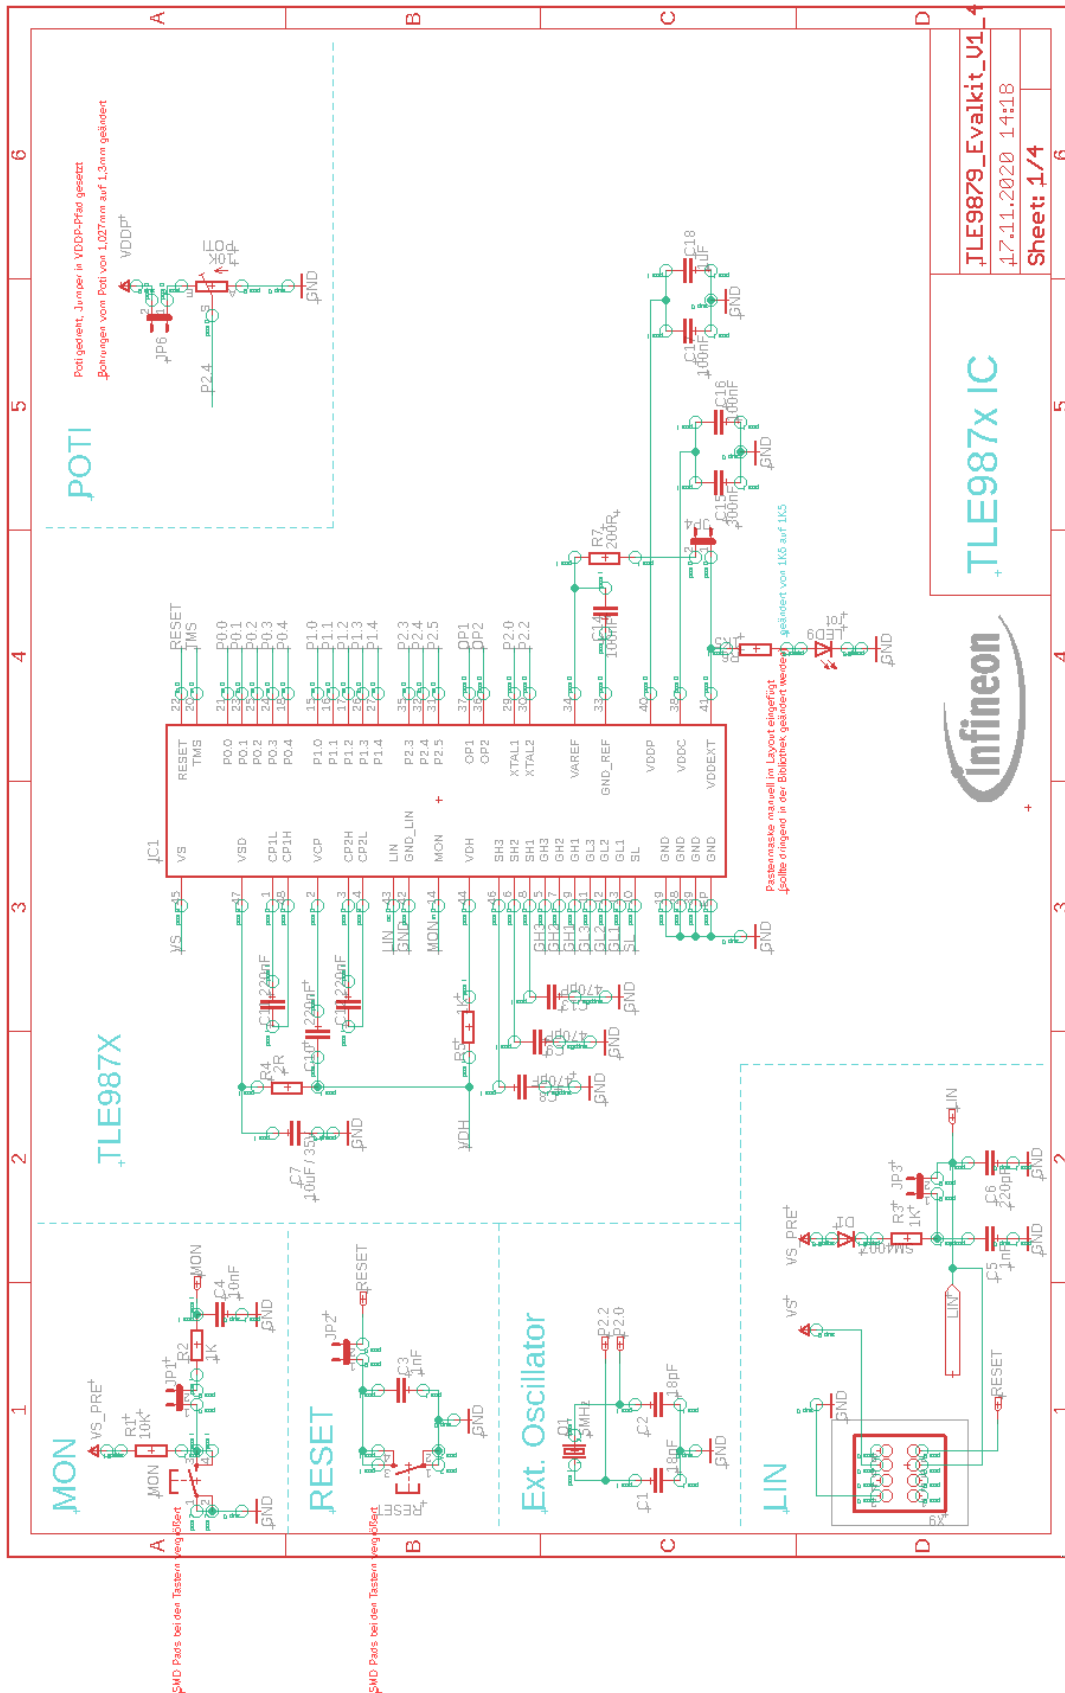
TLE9879_Evalkit_V1_4
17.11.2020 14:18
Sheet: 1/4

TLE987x IC

POTI
Poti gedreht, Jumper in VDDP-Pfad gesetzt
Bohrungen vom Poti von 1,027mm auf 1,3mm geändert
VDDP
JP6
P2.4
10K
GND

TLE987X
IC1
RESET
TMS
P0.0
P0.1
P0.2
P0.3
P0.4
P1.0
P1.1
P1.2
P1.3
P1.4
P2.3
P2.4
P2.5
OP1
OP2
P2.0
P2.2
XTAL1
XTAL2
VAREF
GND_REF
VDDP
VDDC
VDDEXT
VS
VSD
CP1L
CP1H
VCP
CP2H
CP2L
LIN
GND_LIN
MON
VDH
SH3
SH2
SH1
GH3
GH2
GH1
GL3
GL2
GL1
SL
GND
GND
GND
GND

C18 1uF
C17 100nF
C16 100nF
C15 300nF
R7 200R
C14 100nF
C13
C12
LED
GND
geändert von 1K5 auf 1K5
Pastenmaske manuell im Layout eingefügt
(sollte dringend in der Bibliothek geändert werden)

C11 220nF
C10 220nF
C9 220nF
R4 2R
C7 10uF/35V
R5 1K
VDH
GND

MON
VS_PRE
R1 10K
JP1
R2 1K
C4 10nF
GND
MON

RESET
JP2
C3 1nF
RESET
GND

Ext. Oscillator
Q1 MHz
P2.2
P2.0
C2 18pF
C1 18pF
GND

LIN
VS_PRE
JP3
R3 1K
D1
C6 220pF
C5 1nF
LIN
VS
GND
RESET
6X

SMD Pads bei den Tastern vergrößert
SMD Pads bei den Tastern vergrößert

A B C D
1 2 3 4 5 6